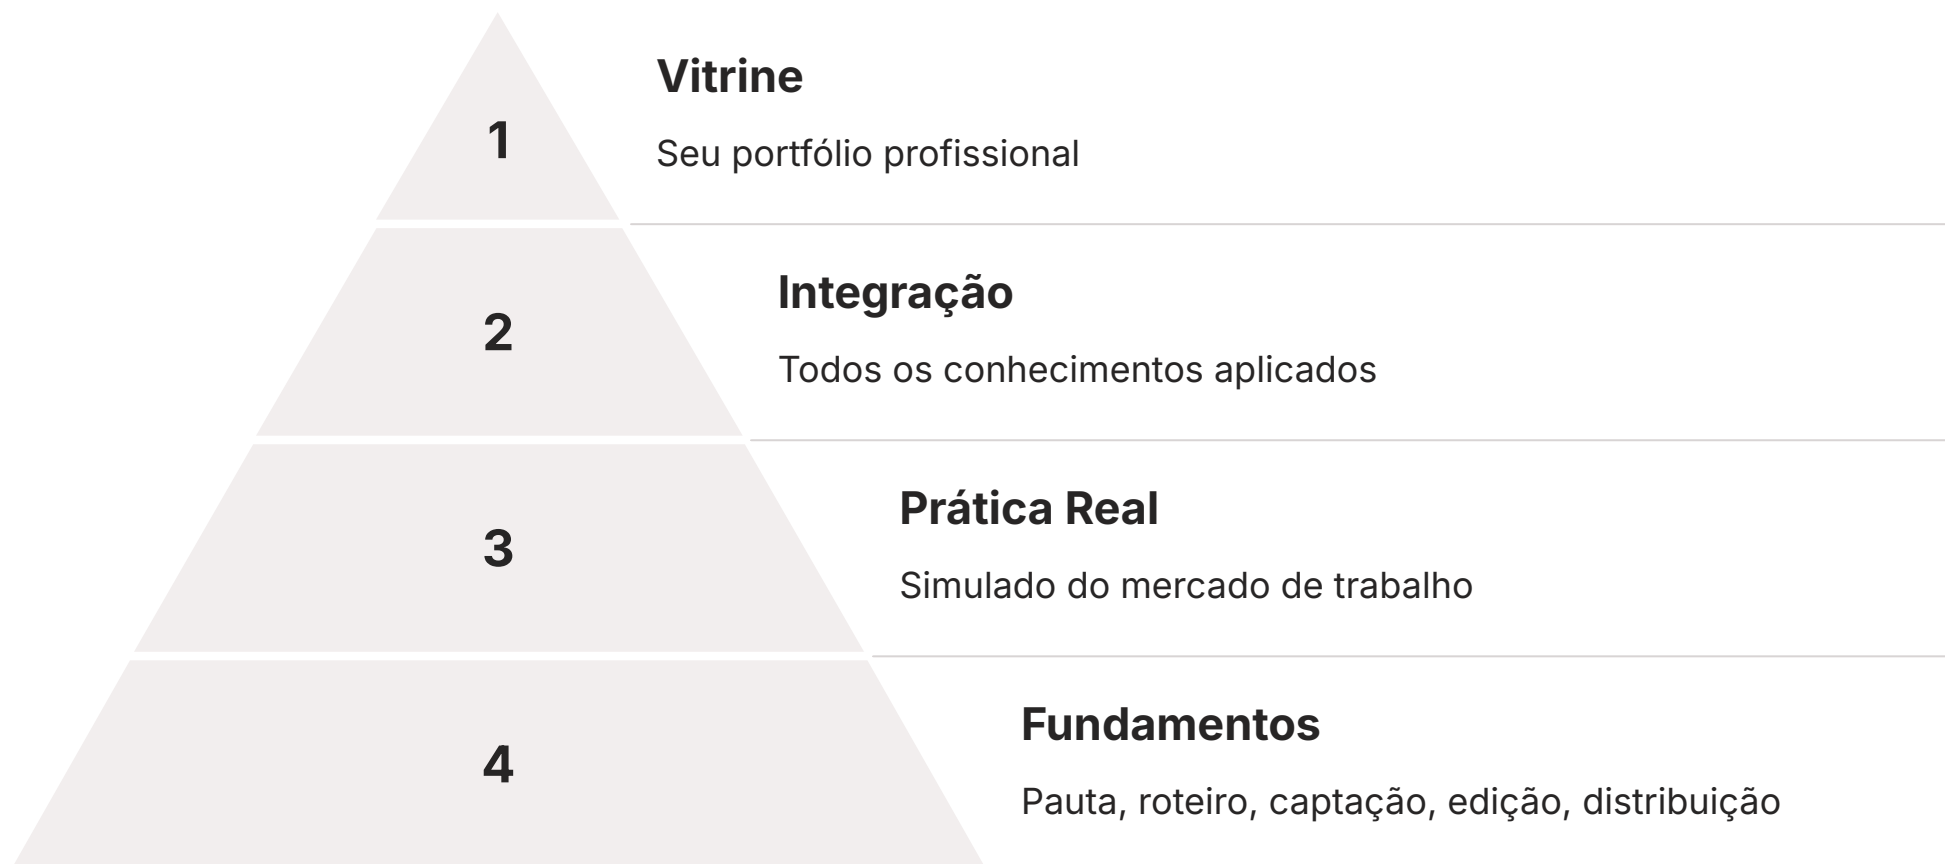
1

Vitrine

Seu portfólio profissional

2

Integração

Todos os conhecimentos aplicados

3

Prática Real

Simulado do mercado de trabalho

4

Fundamentos

Pauta, roteiro, captação, edição, distribuição